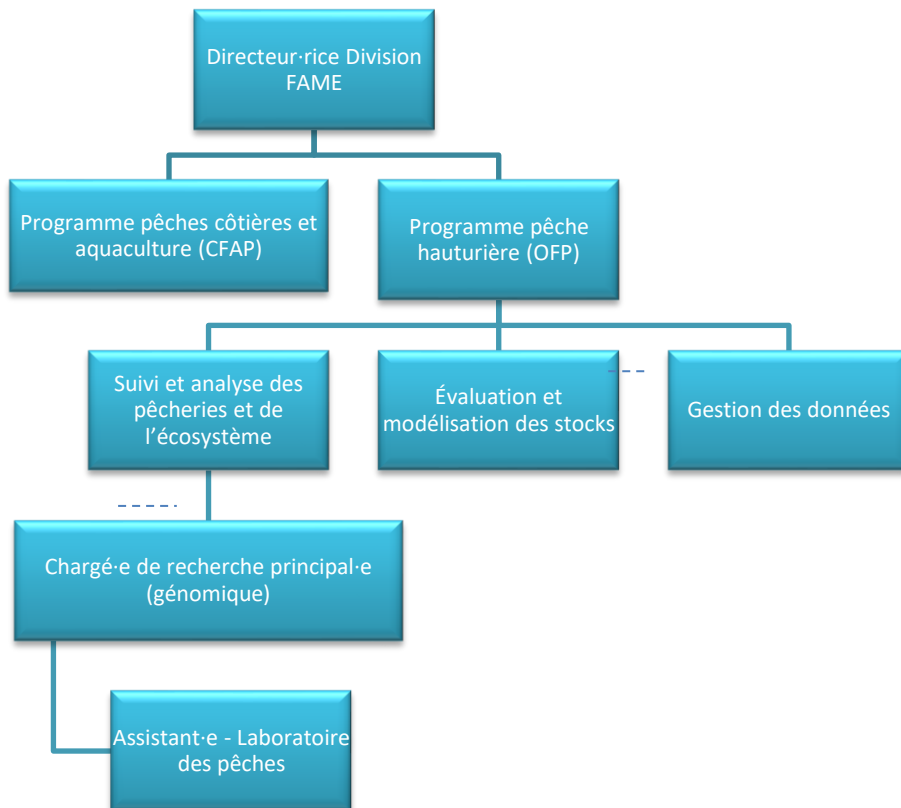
Directeur·rice Division FAME

Programme pêches côtières et aquaculture (CFAP)

Programme pêche hauturière (OFP)

Suivi et analyse des pêcheries et de l'écosystème

Évaluation et modélisation des stocks

Gestion des données

Chargé·e de recherche principal·e (génomique)

Assistant·e - Laboratoire des pêches